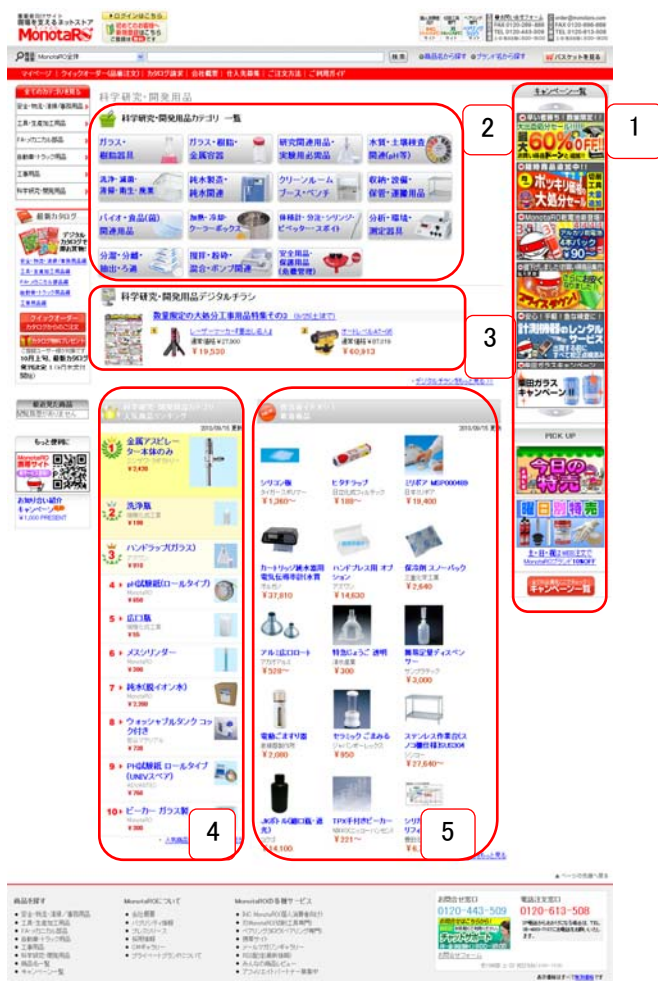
MonotaRO

MonotaRO全体

マイページ | クイックオーダー | カタログ請求 | 会社概要 | 法人見積 | ご注文方法 | ご利用ガイド

科学研究・開発用品

キャンペーン一覧

科学研究・開発用品カテゴリ 一覧

ガラス・樹脂器具

ガラス・樹脂・金属容器

研究開発用品・実験用必需品

水質・土壌検査関連(pH等)

洗浄・滅菌・清掃・衛生・廃棄

純水製造・純水関連

クリーンルーム・ブース・ベンチ

収納・設備・保管・運搬用品

バイオ・食品(菌)関連用品

加熱・冷却・クーラーボックス

体積計・分注・シリンジ・ピペッター・スポイト

分析・環境・測定器具

分離・分級・抽出・ろ過

撹拌・粉砕・混合・ポンプ関連

安全用品・保護用品(危険管理)

科学研究・開発用品デジタルチラシ

¥19,530

¥60,913

1

2

3

4

5

金属アスピレーター本体のみ

¥2,430

洗浄瓶

¥198

ハンドラップ(ガラス)

¥910

pH試験紙(ロールタイプ)

広口瓶

メスシリンダー

純水(脱イオン水)

¥2,390

ウォッシャブルタンク コック付き

¥738

PH試験紙 ロールタイプ(UNIVスペア)

ビーカー ガラス製

シリコン栓

¥1,260〜

ヒダテラップ

¥188〜

ミリポア MSP000489

¥19,400

カートリッジ純水器用電気伝導率計(本質)

¥37,810

ハンドプレス用 オプション

¥14,630

保冷剤 スノーパック

¥2,640

アルミ広口ロート

¥528〜

特急じょうご 透明

¥300

無菌定量ディスペンサー

¥3,000

電動ごますり器

¥2,080

セラミック ごまみる

¥950

ステンレス作業台

¥27,640〜

JKボトル

¥14,100

TPX手付ビーカー

¥221〜

PICK UP

今日の特売

曜日別特売

キャンペーン一覧

0120-443-509

0120-613-508